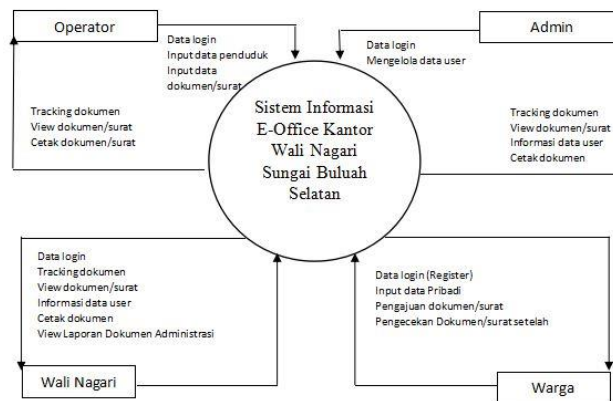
Operator

Data login
Input data penduduk
Input data dokumen/surat

Admin

Data login
Mengelola data user

Tracking dokumen
View dokumen/surat
Cetak dokumen/surat

Sistem Informasi E-Office Kantor Wali Nagari Sungai Buluah Selatan

Tracking dokumen
View dokumen/surat
Informasi data user
Cetak dokumen

Data login
Tracking dokumen
View dokumen/surat
Informasi data user
Cetak dokumen
View Laporan Dokumen Administrasi

Data login (Register)
Input data Pribadi
Pengajuan dokumen/surat
Pengecekan Dokumen/surat setelah

Wali Nagari

Warga